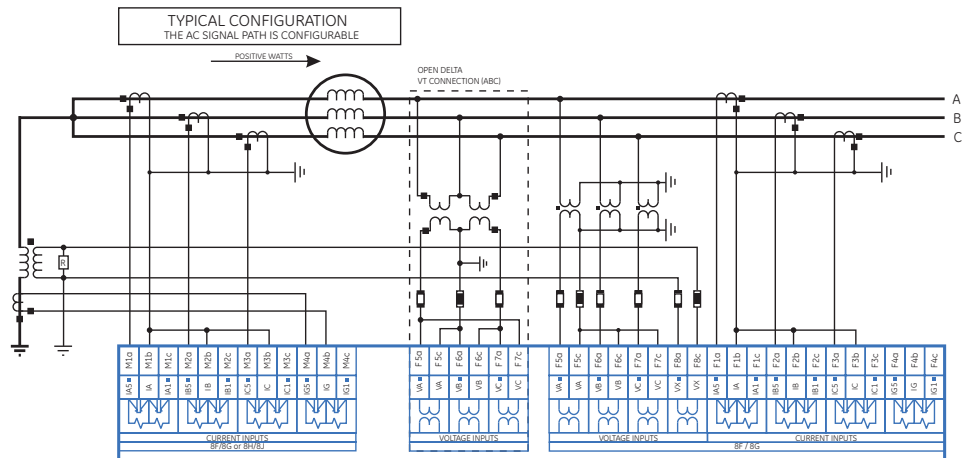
TYPICAL CONFIGURATION
THE AC SIGNAL PATH IS CONFIGURABLE

POSITIVE WATTS

OPEN DELTA
VT CONNECTION (ABC)

A
B
C

R

| M1a | M1b | M1c | M2a | M2b | M2c | M3a | M3b | M3c | M4a | M4b | M4c |
|---|---|---|---|---|---|---|---|---|---|---|---|
| IA5 | IA | IA1 | IB5 | IB | IB1 | IC5 | IC | IC1 | IG5 | IG | IG1 |

CURRENT INPUTS
8F/8G or 8H/8J

| F5a | F5c | F6a | F6c | F7a | F7c |
|---|---|---|---|---|---|
| VA | VA | VB | VB | VC | VC |

VOLTAGE INPUTS

| F5a | F5c | F6a | F6c | F7a | F7c | F8a | F8c | F1a | F1b | F1c | F2a | F2b | F2c | F3a | F3b | F3c | F4a | F4b | F4c |
|---|---|---|---|---|---|---|---|---|---|---|---|---|---|---|---|---|---|---|---|
| VA | VA | VB | VB | VC | VC | VX | VX | IA5 | IA | IA1 | IB5 | IB | IB1 | IC5 | IC | IC1 | IG5 | IG | IG1 |

VOLTAGE INPUTS
CURRENT INPUTS
8F / 8G